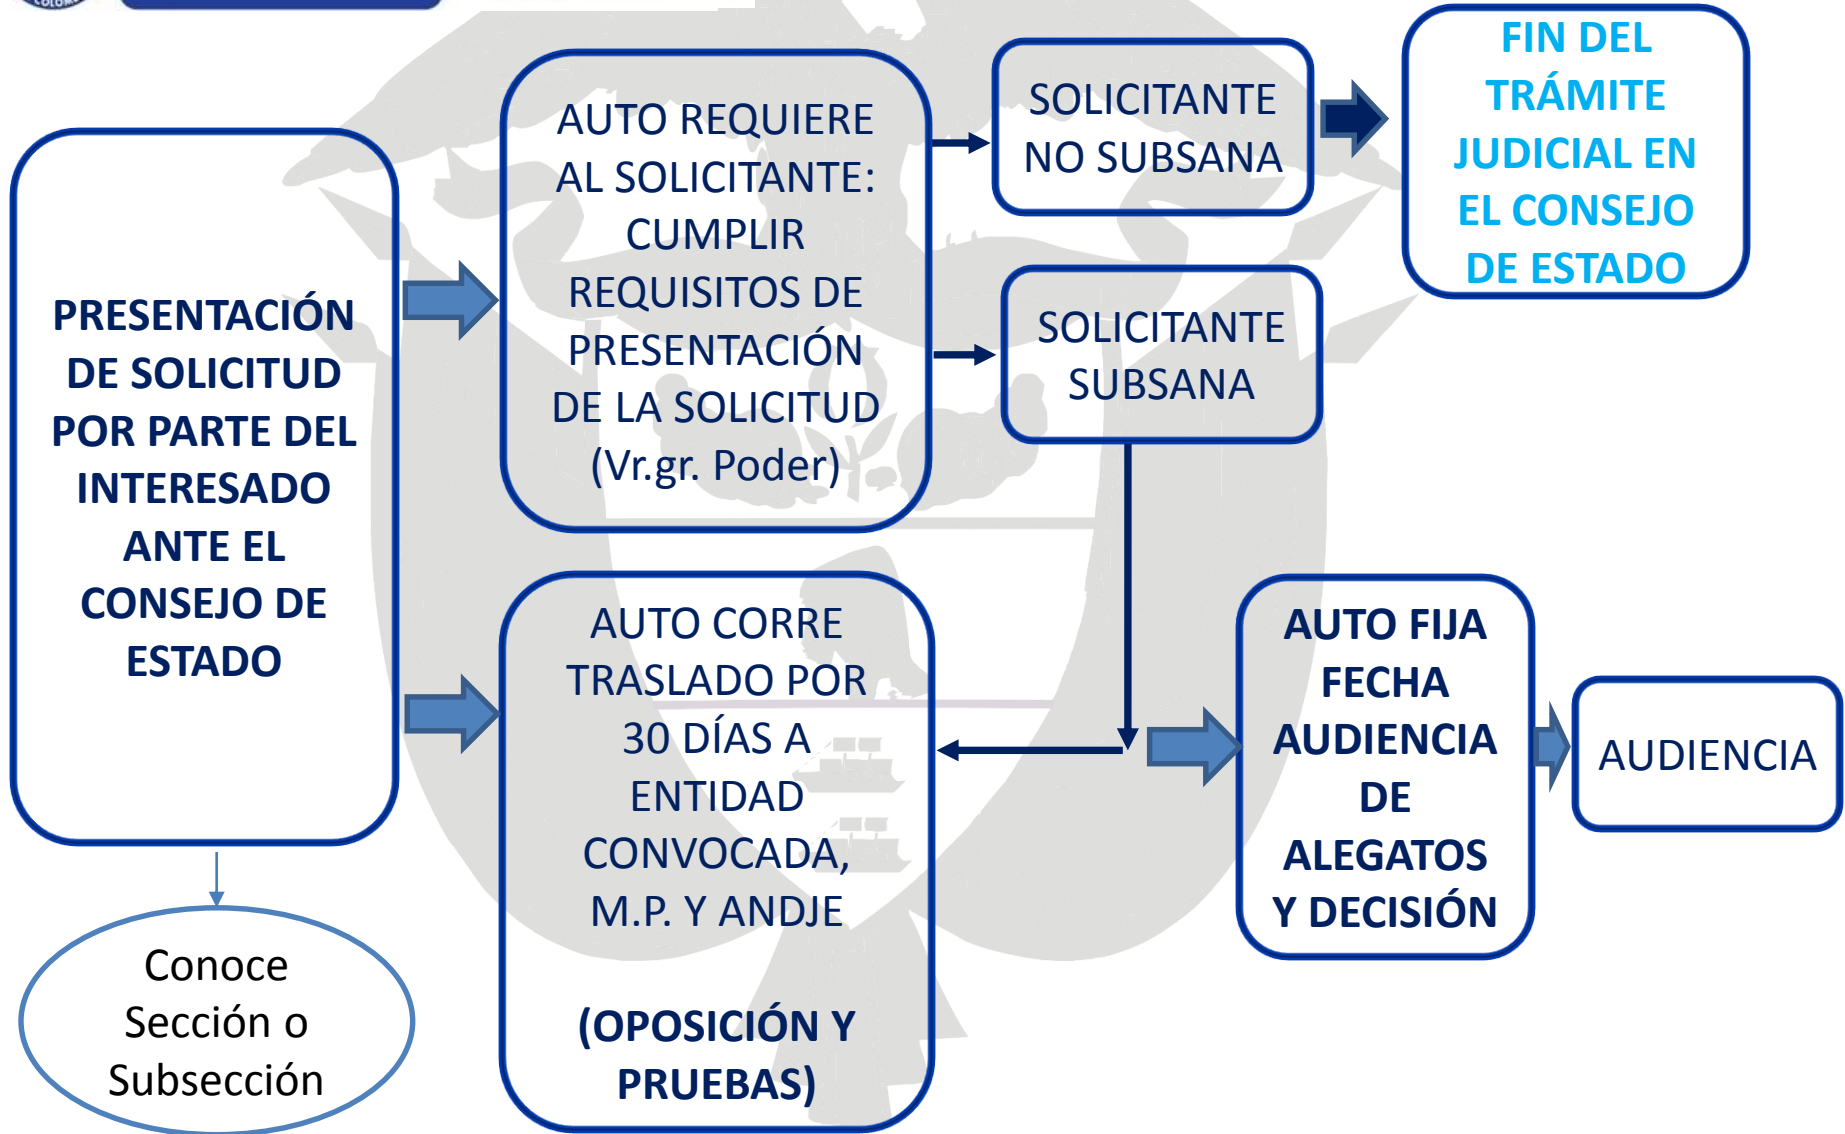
PRESENTACIÓN DE SOLICITUD POR PARTE DEL INTERESADO ANTE EL CONSEJO DE ESTADO

Conoce Sección o Subsección

AUTO REQUIERE AL SOLICITANTE: CUMPLIR REQUISITOS DE PRESENTACIÓN DE LA SOLICITUD (Vr.gr. Poder)

SOLICITANTE NO SUBSANA

FIN DEL TRÁMITE JUDICIAL EN EL CONSEJO DE ESTADO

SOLICITANTE SUBSANA

AUTO CORRE TRASLADO POR 30 DÍAS A ENTIDAD CONVOCADA, M.P. Y ANDJE

(OPOSICIÓN Y PRUEBAS)

AUTO FIJA FECHA AUDIENCIA DE ALEGATOS Y DECISIÓN

AUDIENCIA